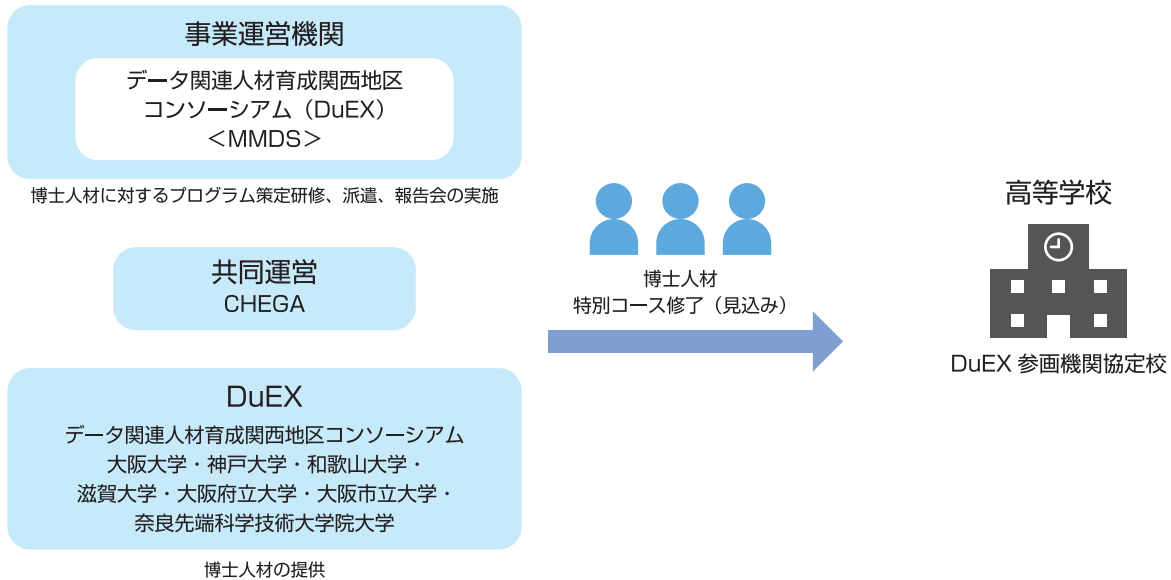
事業運営機関

データ関連人材育成関西地区コンソーシアム（DuEX）＜MMDS＞

博士人材に対するプログラム策定研修、派遣、報告会の実施

共同運営
CHEGA

DuEX
データ関連人材育成関西地区コンソーシアム
大阪大学・神戸大学・和歌山大学・滋賀大学・大阪府立大学・大阪市立大学・奈良先端科学技術大学院大学

博士人材の提供

博士人材
特別コース修了（見込み）

高等学校

DuEX 参画機関協定校